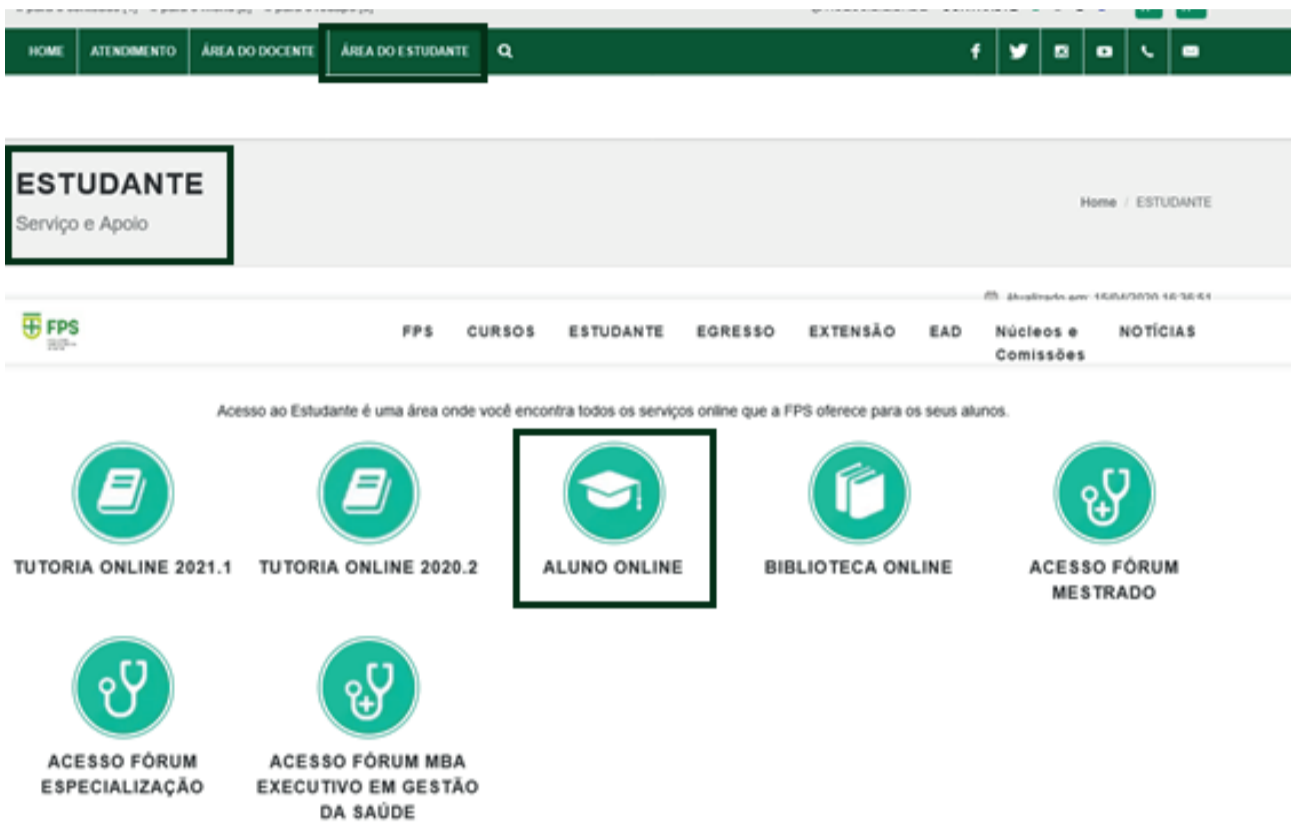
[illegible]

HOME ATENDIMENTO ÁREA DO DOCENTE ÁREA DO ESTUDANTE

ESTUDANTE
Serviço e Apoio

Home / ESTUDANTE

Atualizado em: 15/04/2020 16:36:51

FPS

FPS CURSOS ESTUDANTE EGRESSO EXTENSÃO EAD Núcleos e Comissões NOTÍCIAS

Acesso ao Estudante é uma área onde você encontra todos os serviços online que a FPS oferece para os seus alunos.

TUTORIA ONLINE 2021.1

TUTORIA ONLINE 2020.2

ALUNO ONLINE

BIBLIOTECA ONLINE

ACESSO FÓRUM MESTRADO

ACESSO FÓRUM ESPECIALIZAÇÃO

ACESSO FÓRUM MBA EXECUTIVO EM GESTÃO DA SAÚDE